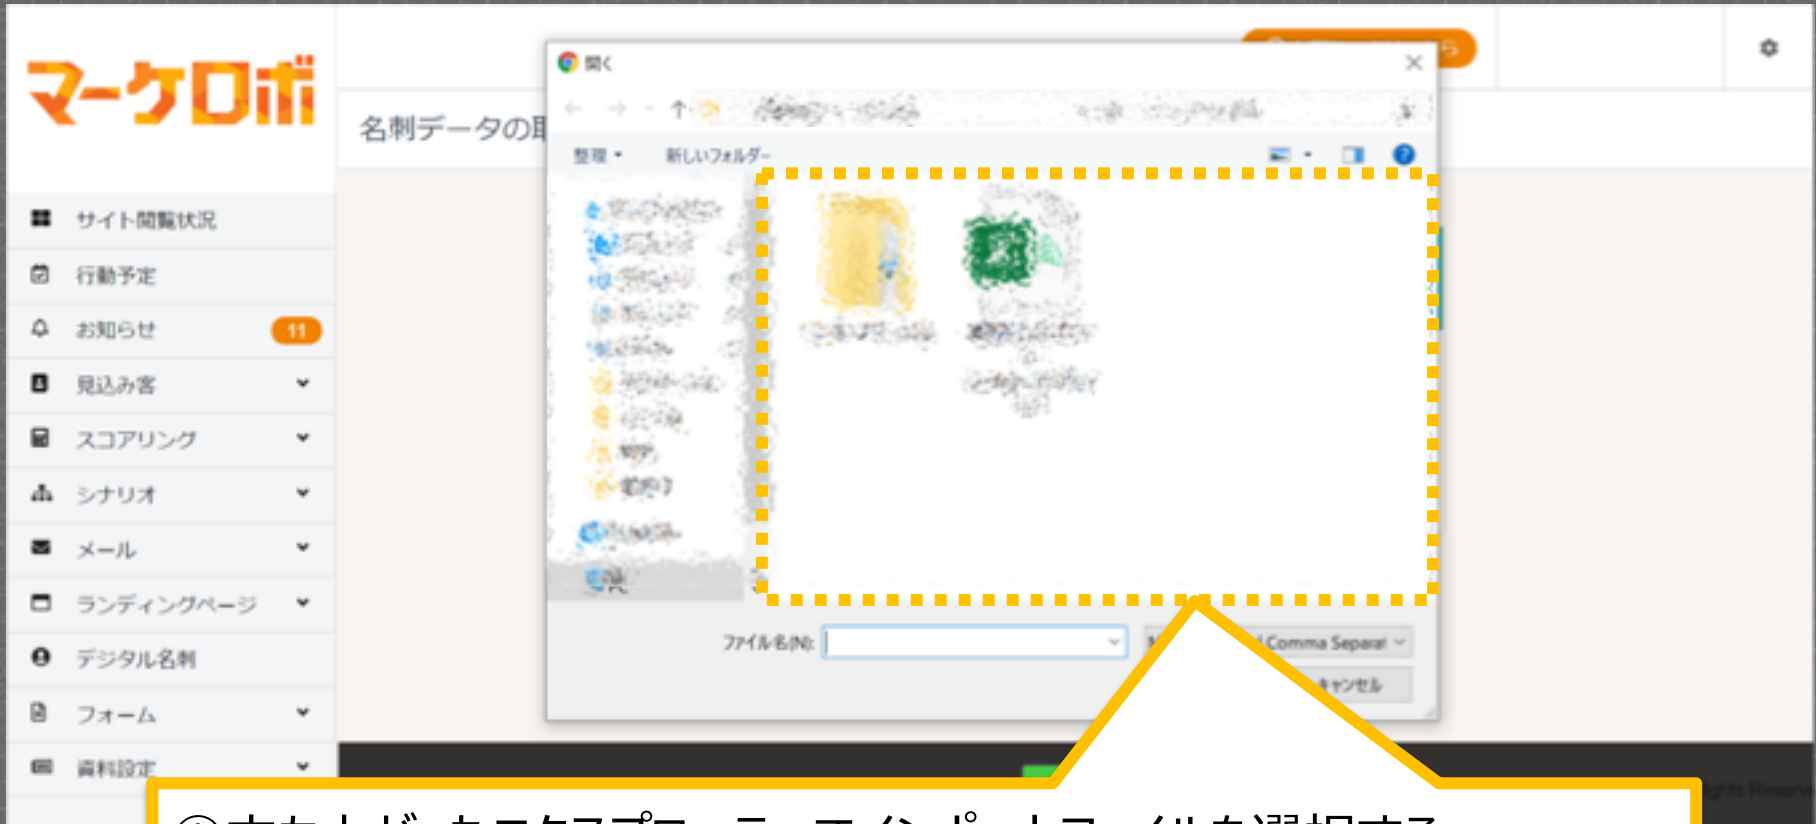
マーケロボ

名刺データの取

サイト閲覧状況
行動予定
お知らせ 11
見込み客
スコアリング
シナリオ
メール
ランディングページ
デジタル名刺
フォーム
資料設定

開く

整理 ▾ 新しいフォルダー

ファイル名(N):

Comma Separat

キャンセル

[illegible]